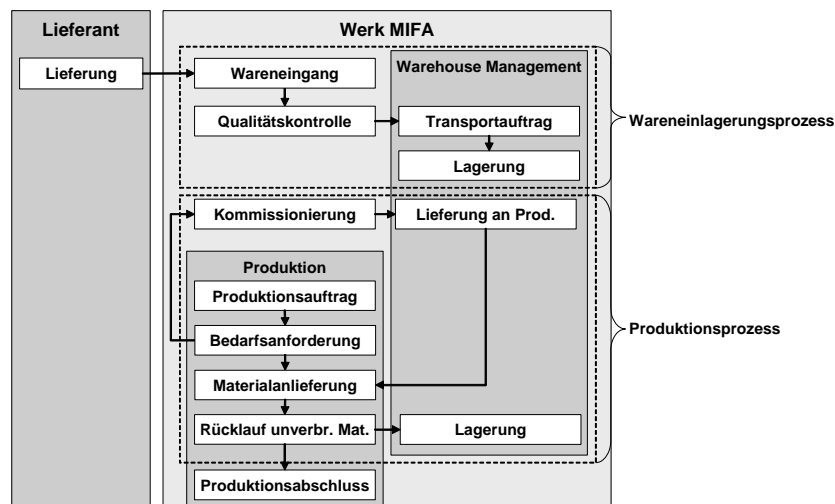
Lieferant

Lieferung

Werk MIFA

Wareneingang

Qualitätskontrolle

Warehouse Management

Transportauftrag

Lagerung

Wareneinlagerungsprozess

Kommissionierung

Lieferung an Prod.

Produktion

Produktionsauftrag

Bedarfsanforderung

Materialanlieferung

Rücklauf unverbr. Mat.

Lagerung

Produktionsabschluss

Produktionsprozess